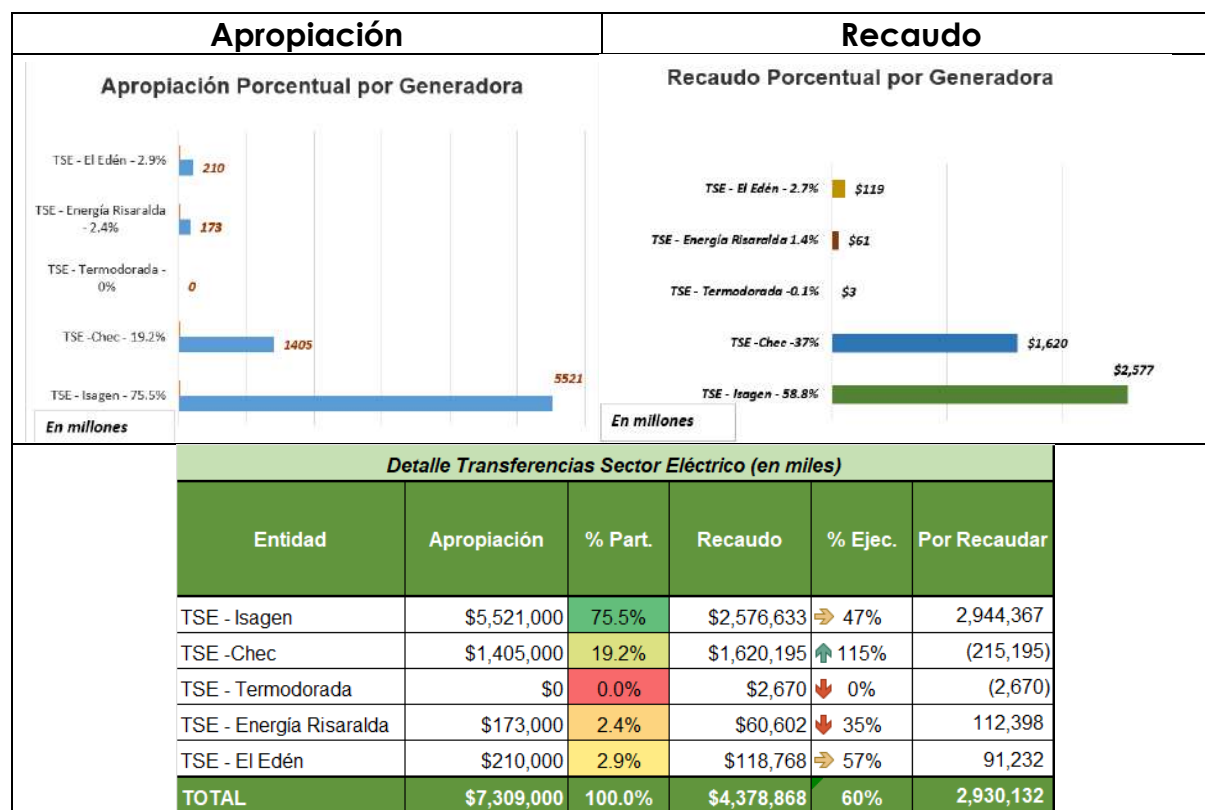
| Apropiación | Recaudo |
|---|---|

Apropiación Porcentual por Generadora

TSE - El Edén - 2.9% 210
TSE - Energía Risaralda - 2,4% 173
TSE - Termodorada - 0% 0
TSE -Chec - 19.2% 1405
TSE - Isagen - 75.5% 5521
En millones

Recaudo Porcentual por Generadora

TSE - El Edén - 2.7% $119
TSE - Energía Risaralda 1.4% $61
TSE - Termodorada -0.1% $3
TSE -Chec -37% $1,620
TSE - Isagen - 58.8% $2,577
En millones

Detalle Transferencias Sector Eléctrico (en miles)

| Entidad | Apropiación | % Part. | Recaudo | % Ejec. | Por Recaudar |
|---|---|---|---|---|---|
| TSE - Isagen | $5,521,000 | 75.5% | $2,576,633 | 47% | 2,944,367 |
| TSE -Chec | $1,405,000 | 19.2% | $1,620,195 | 115% | (215,195) |
| TSE - Termodorada | $0 | 0.0% | $2,670 | 0% | (2,670) |
| TSE - Energía Risaralda | $173,000 | 2.4% | $60,602 | 35% | 112,398 |
| TSE - El Edén | $210,000 | 2.9% | $118,768 | 57% | 91,232 |
| TOTAL | $7,309,000 | 100.0% | $4,378,868 | 60% | 2,930,132 |